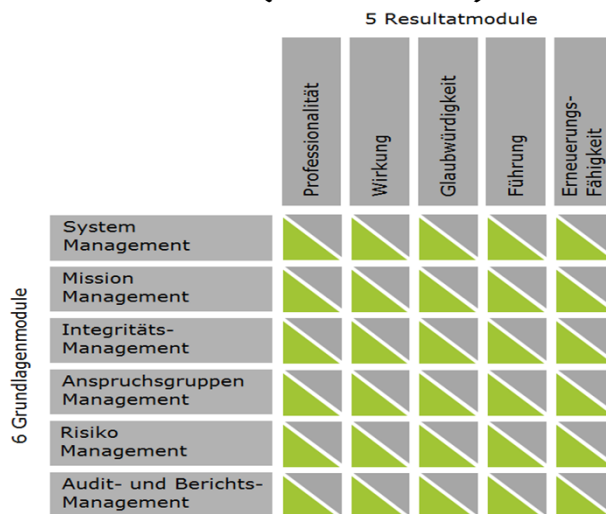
5 Resultatmodule

| | Professionalität | Wirkung | Glaubwürdigkeit | Führung | Erneuerungs-Fähigkeit |
|---|---|---|---|---|---|
| System Management | | | | | |
| Mission Management | | | | | |
| Integritäts-Management | | | | | |
| Anspruchsgruppen Management | | | | | |
| Risiko Management | | | | | |
| Audit- und Berichts-Management | | | | | |

6 Grundlagenmodule